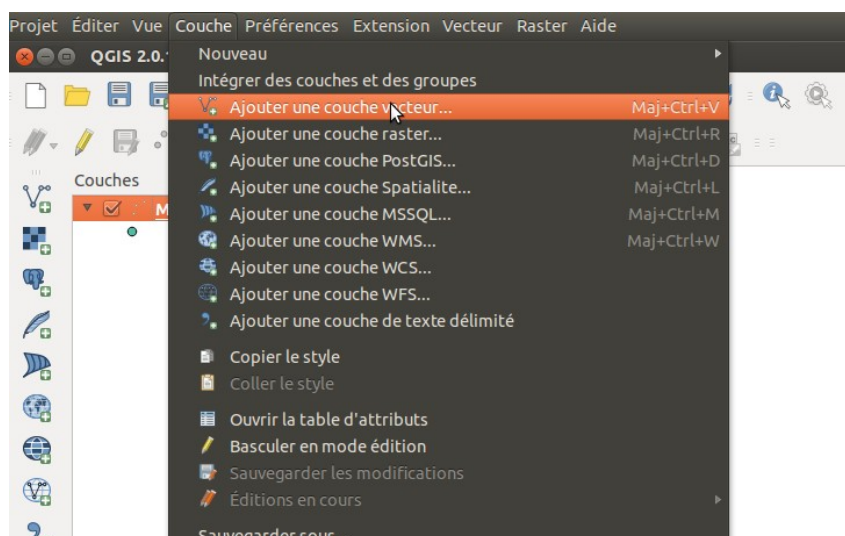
Projet Éditer Vue Couche Préférences Extension Vecteur Raster Aide

QGIS 2.0.

Couches

M

Nouveau
Intégrer des couches et des groupes
Ajouter une couche vecteur... Maj+Ctrl+V
Ajouter une couche raster... Maj+Ctrl+R
Ajouter une couche PostGIS... Maj+Ctrl+D
Ajouter une couche Spatialite... Maj+Ctrl+L
Ajouter une couche MSSQL... Maj+Ctrl+M
Ajouter une couche WMS... Maj+Ctrl+W
Ajouter une couche WCS...
Ajouter une couche WFS...
Ajouter une couche de texte délimité
Copier le style
Coller le style
Ouvrir la table d'attributs
Basculer en mode édition
Sauvegarder les modifications
Éditions en cours
Sauvegarder sous